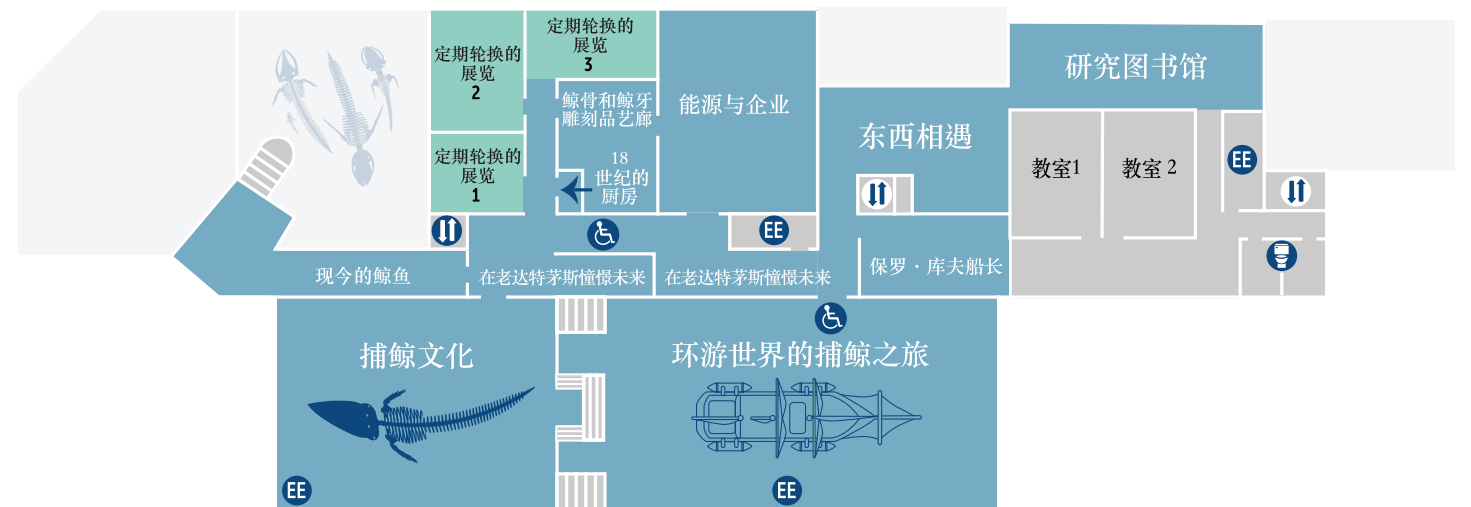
定期轮换的展览
3

定期轮换的展览
2

鲸骨和鲸牙雕刻品艺廊

能源与企业

研究图书馆

东西相遇

定期轮换的展览
1

18世纪的厨房

教室1

教室 2

EE

EE

现今的鲸鱼

在老达特茅斯憧憬未来

在老达特茅斯憧憬未来

保罗 · 库夫船长

捕鲸文化

环游世界的捕鲸之旅

EE

EE